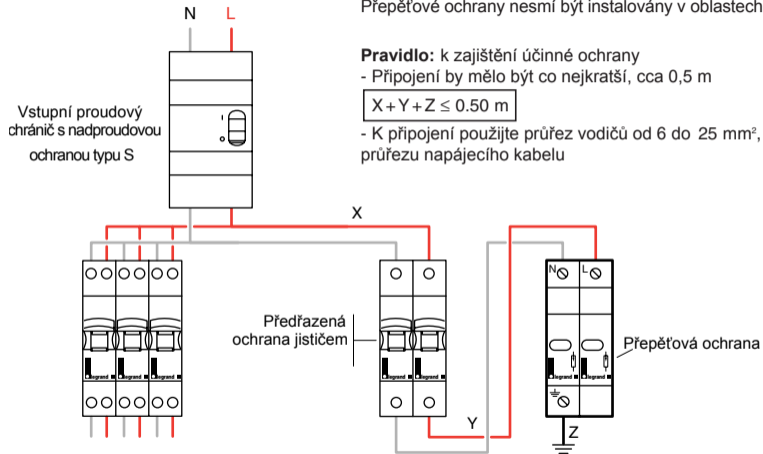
N L

Přepěťové ochrany nesmí být instalovány v oblastech

**Pravidlo:** k zajištění účinné ochrany
- Připojení by mělo být co nejkratší, cca 0,5 m

$X + Y + Z \leq 0.50$ m

- K připojení použijte průřez vodičů od 6 do 25 mm², průřezu napájecího kabelu

Vstupní proudový chránič s nadproudovou ochranou typu S

X

Předřazená ochrana jističem

legrand legrand legrand

legrand legrand

N L

Přepěťová ochrana

legrand

Y

Z